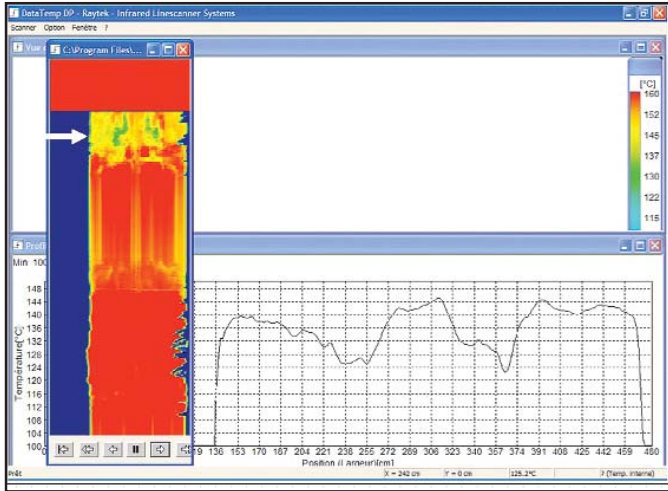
DataTemp DP - Raytek - Infrared Linescanner Systems
Scanner Option Fenêtre ?
Vue
C:\Program Files\...
[°C]
160
152
145
137
130
122
115
Profi
Min 100
148
144
140
136
132
128
124
120
116
112
108
104
100
Température [°C]
119 136 153 170 187 204 221 238 255 272 289 306 323 340 357 374 391 408 425 442 459 480
Position (Largeur)[cm]
Prêt
X = 242 cm
Y = 0 cm
125.2°C
? (Temp. interne)